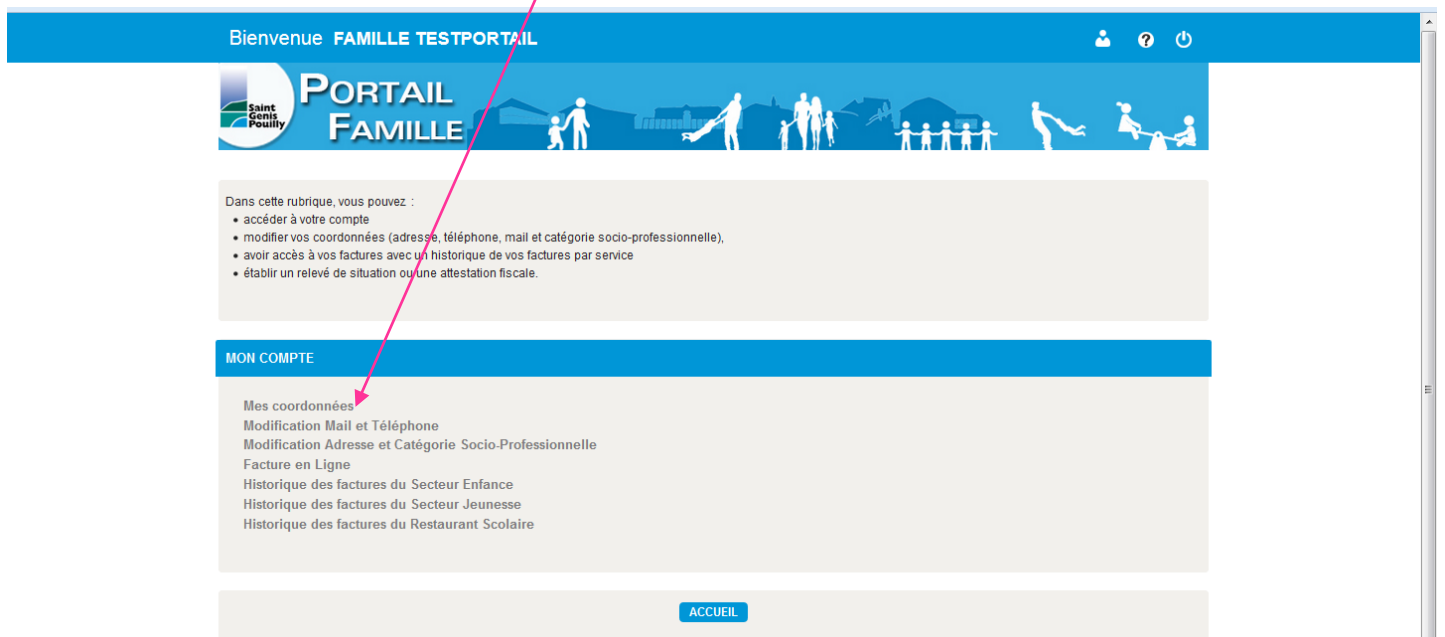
Bienvenue FAMILLE TESTPORTAIL

Saint Genis Pouilly

PORTAIL FAMILLE

Dans cette rubrique, vous pouvez :
• accéder à votre compte
• modifier vos coordonnées (adresse, téléphone, mail et catégorie socio-professionnelle),
• avoir accès à vos factures avec un historique de vos factures par service
• établir un relevé de situation ou une attestation fiscale.

MON COMPTE

Mes coordonnées
Modification Mail et Téléphone
Modification Adresse et Catégorie Socio-Professionnelle
Facture en Ligne
Historique des factures du Secteur Enfance
Historique des factures du Secteur Jeunesse
Historique des factures du Restaurant Scolaire

ACCUEIL